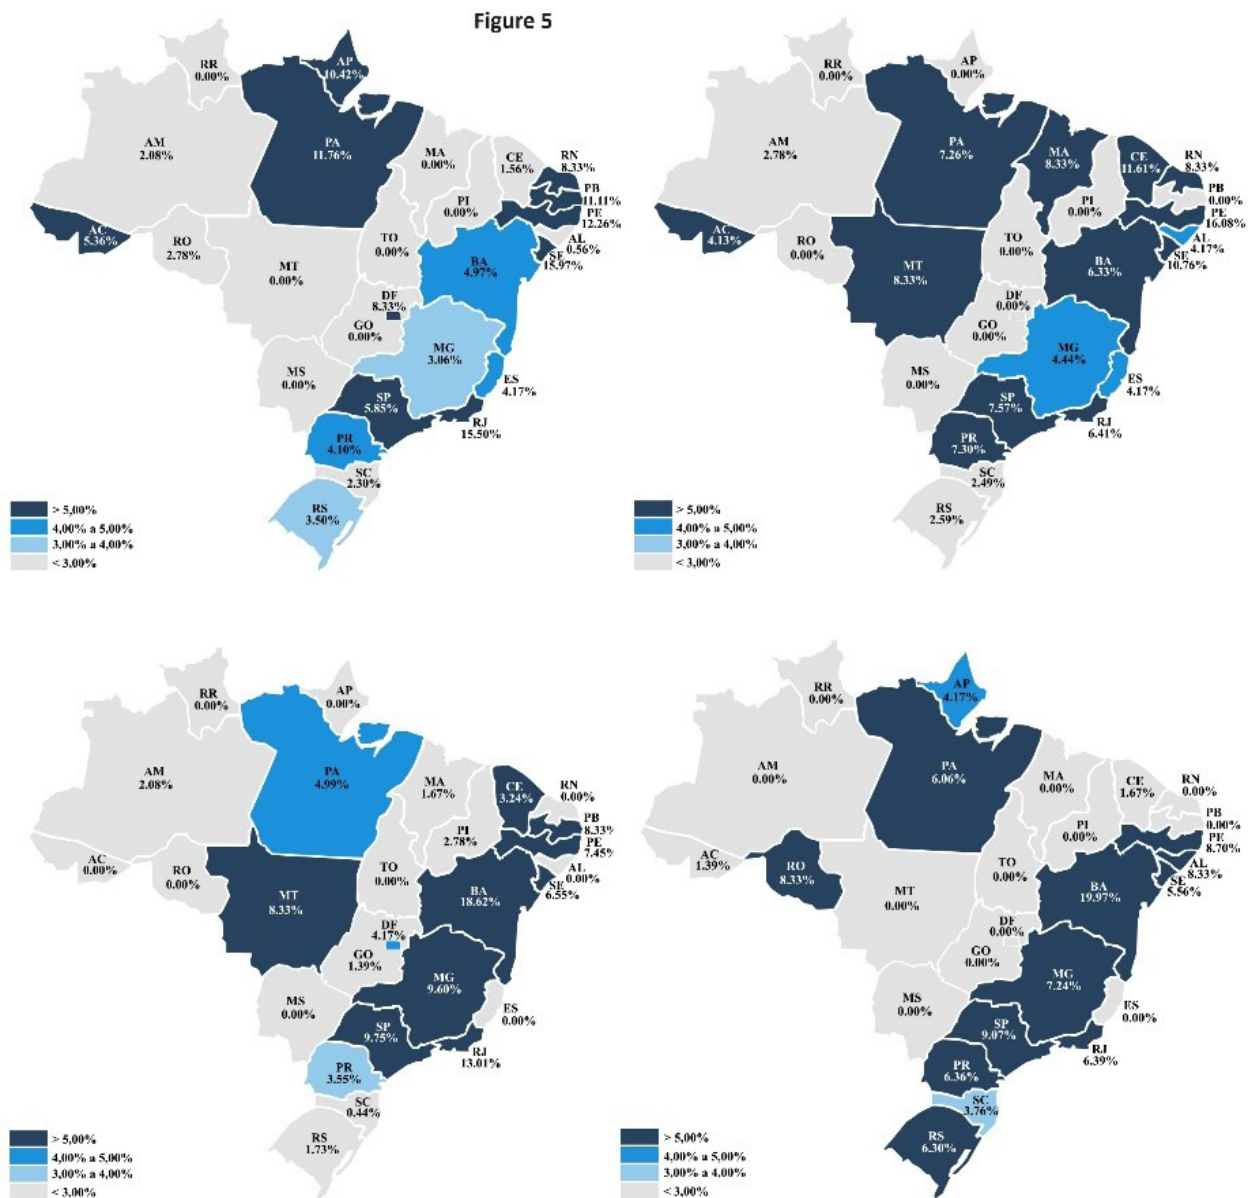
Figure 5

RR 0.00%
AP 10.42%
AM 2.08%
PA 11.76%
MA 0.00%
CE 1.56%
RN 8.33%
PB 11.11%
PE 12.26%
PI 0.00%
AC 5.36%
RO 2.78%
MT 0.00%
TO 0.00%
BA 4.97%
AL 0.56%
SE 15.97%
DF 8.33%
GO 0.00%
MG 3.06%
MS 0.00%
ES 4.17%
SP 5.85%
RJ 15.50%
PR 4.10%
SC 2.30%
RS 3.50%

> 5,00%
4,00% a 5,00%
3,00% a 4,00%
< 3,00%

RR 0.00%
AP 0.00%
AM 2.78%
PA 7.26%
MA 8.33%
CE 11.61%
RN 8.33%
PB 0.00%
PE 16.08%
PI 0.00%
AC 4.13%
RO 0.00%
MT 8.33%
TO 0.00%
BA 6.33%
AL 4.17%
SE 10.76%
DF 0.00%
GO 0.00%
MG 4.44%
MS 0.00%
ES 4.17%
SP 7.57%
RJ 6.41%
PR 7.30%
SC 2.49%
RS 2.59%

> 5,00%
4,00% a 5,00%
3,00% a 4,00%
< 3,00%

RR 0.00%
AP 0.00%
AM 2.08%
PA 4.99%
MA 1.67%
CE 3.24%
RN 0.00%
PB 8.33%
PE 7.45%
PI 2.78%
AC 0.00%
RO 0.00%
MT 8.33%
TO 0.00%
BA 18.62%
AL 0.00%
SE 6.55%
DF 4.17%
GO 1.39%
MG 9.60%
MS 0.00%
ES 0.00%
SP 9.75%
RJ 13.01%
PR 3.55%
SC 0.44%
RS 1.73%

> 5,00%
4,00% a 5,00%
3,00% a 4,00%
< 3,00%

RR 0.00%
AP 4.17%
AM 0.00%
PA 6.06%
MA 0.00%
CE 1.67%
RN 0.00%
PB 0.00%
PE 8.70%
PI 0.00%
AC 1.39%
RO 8.33%
MT 0.00%
TO 0.00%
BA 19.97%
AL 8.33%
SE 5.56%
DF 0.00%
GO 0.00%
MG 7.24%
MS 0.00%
ES 0.00%
SP 9.07%
RJ 6.39%
PR 6.36%
SC 3.76%
RS 6.30%

> 5,00%
4,00% a 5,00%
3,00% a 4,00%
< 3,00%